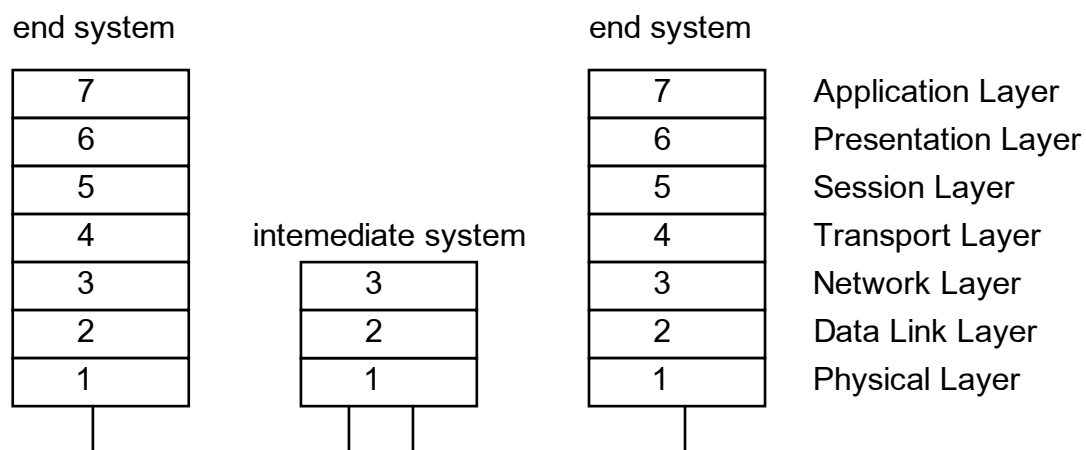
end system

| 7 |
|---|
| 6 |
| 5 |
| 4 |
| 3 |
| 2 |
| 1 |

intemediate system

| 3 |
|---|
| 2 |
| 1 |

end system

| 7 | Application Layer |
|---|---|
| 6 | Presentation Layer |
| 5 | Session Layer |
| 4 | Transport Layer |
| 3 | Network Layer |
| 2 | Data Link Layer |
| 1 | Physical Layer |